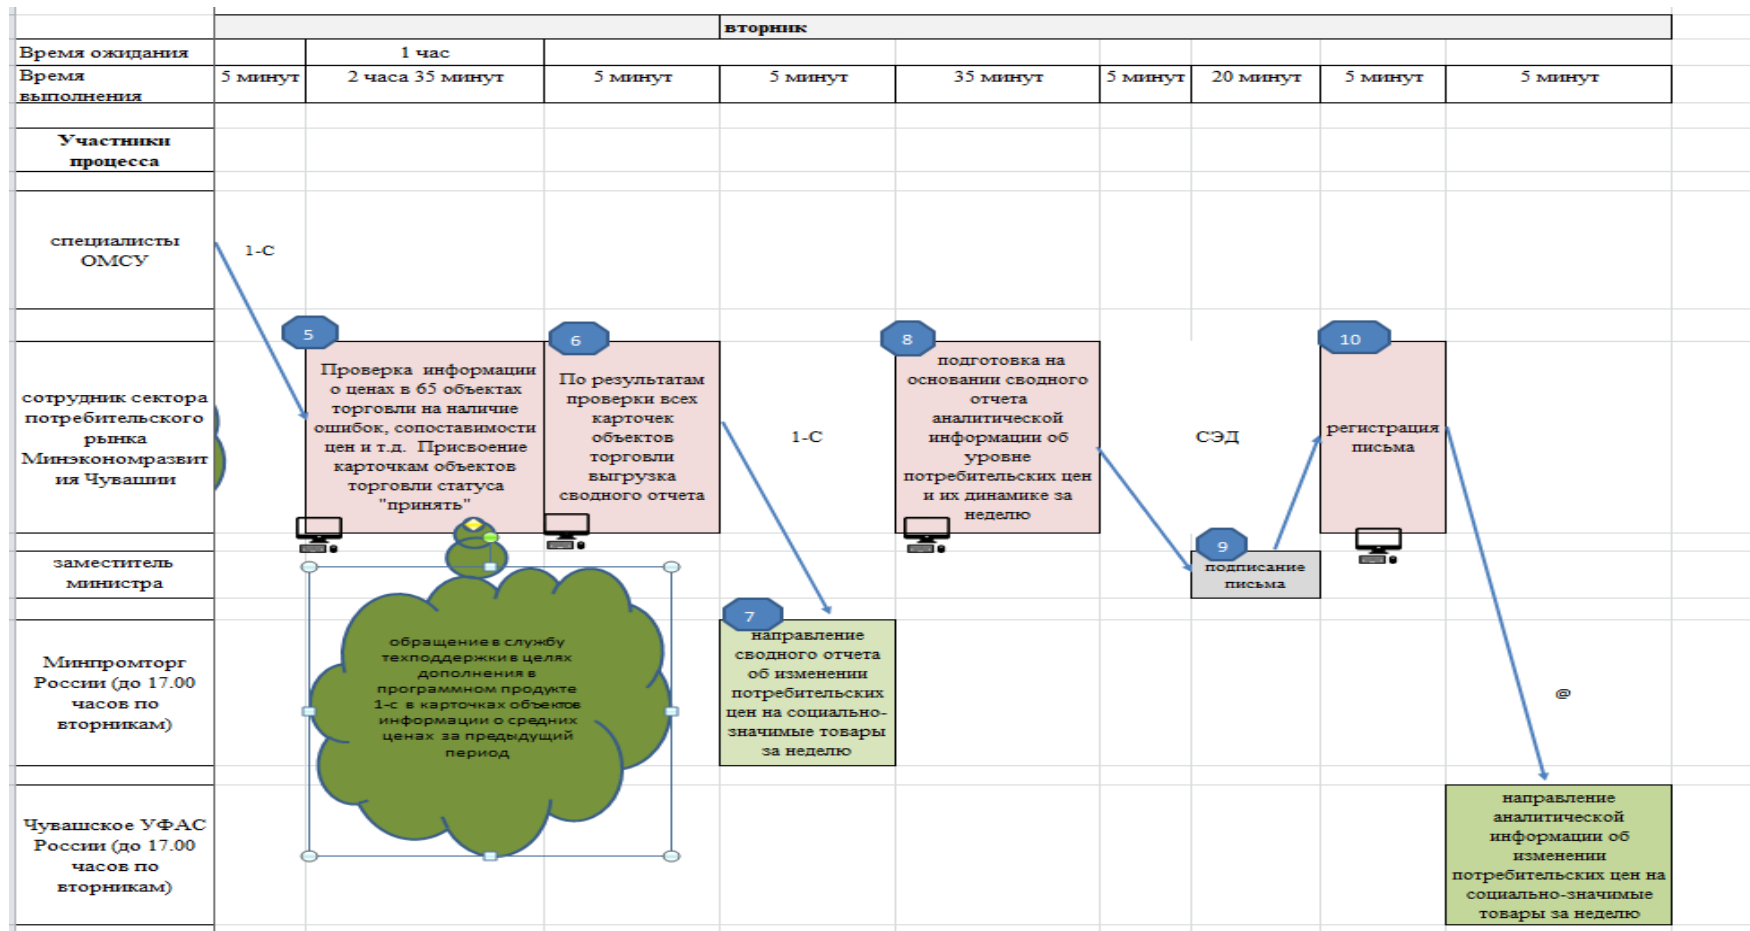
вторник

| Время ожидания | | 1 час | | | | | | | |
|---|---|---|---|---|---|---|---|---|---|
| Время выполнения | 5 минут | 2 часа 35 минут | 5 минут | 5 минут | 35 минут | 5 минут | 20 минут | 5 минут | 5 минут |

Участники процесса

специалисты ОМСУ

1-С

сотрудник сектора потребительского рынка Минэкономразвития Чувашии

5
Проверка информации о ценах в 65 объектах торговли на наличие ошибок, сопоставимости цен и т.д. Присвоение карточкам объектов торговли статуса "принять"

6
По результатам проверки всех карточек объектов торговли выгрузка сводного отчета

1-С

8
подготовка на основании сводного отчета аналитической информации об уровне потребительских цен и их динамике за неделю

СЭД

10
регистрация письма

заместитель министра

9
подписание письма

Минпромторг России (до 17.00 часов по вторникам)

обращение в службу техподдержки в целях дополнения в программном продукте 1-с в карточках объектов информации о средних ценах за предыдущий период

7
направление сводного отчета об изменении потребительских цен на социально-значимые товары за неделю

@

Чувашское УФАС России (до 17.00 часов по вторникам)

направление аналитической информации об изменении потребительских цен на социально-значимые товары за неделю